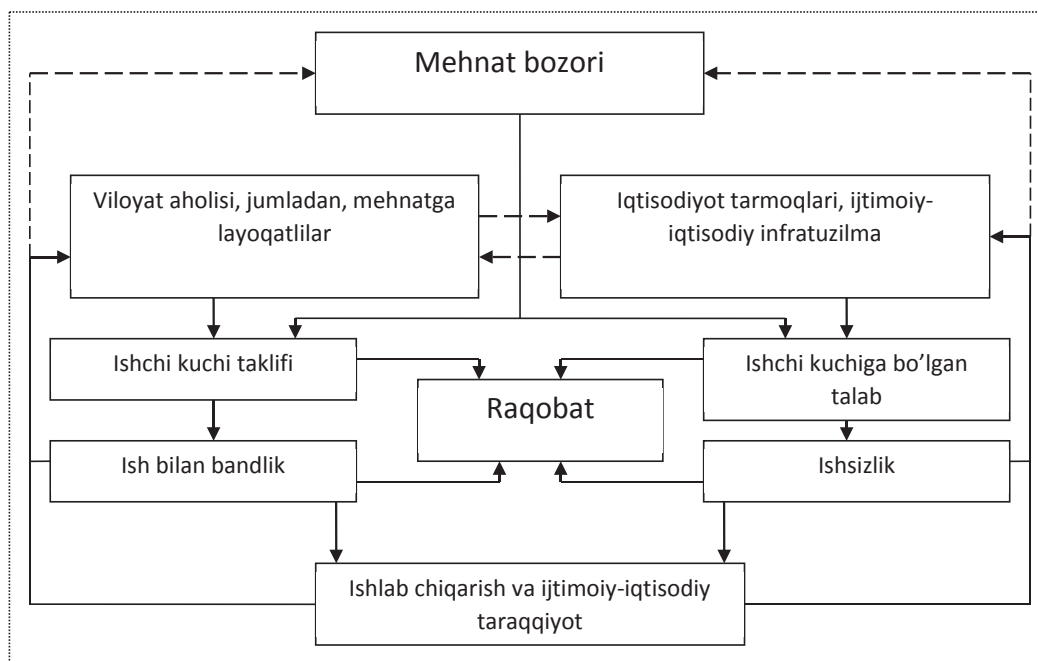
Mehnat bozori

Viloyat aholisi, jumladan, mehnatga layoqatlilar

Iqtisodiyot tarmoqlari, ijtimoiy-iqtisodiy infratuzilma

Ishchi kuchi taklifi

Raqobat

Ishchi kuchiga bo'lgan talab

Ish bilan bandlik

Ishsizlik

Ishlab chiqarish va ijtimoiy-iqtisodiy taraqqiyot